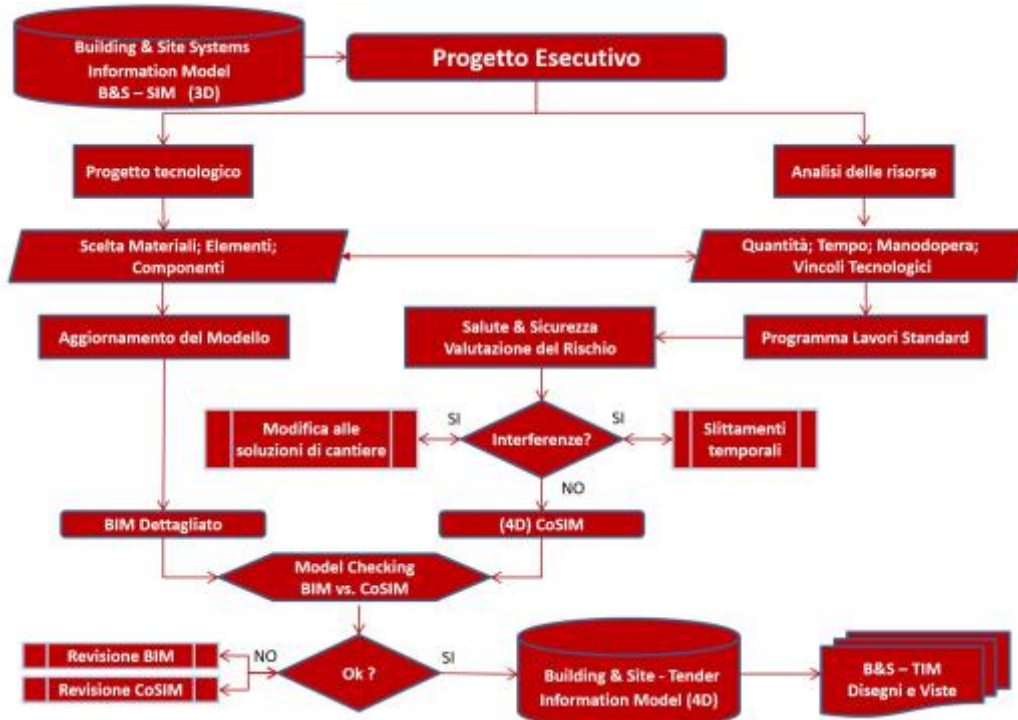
Building & Site Systems Information Model B&S – SIM (3D)

Progetto Esecutivo

Progetto tecnologico

Analisi delle risorse

Scelta Materiali; Elementi; Componenti

Quantità; Tempo; Manodopera; Vincoli Tecnologici

Aggiornamento del Modello

Salute & Sicurezza Valutazione del Rischio

Programma Lavori Standard

Modifica alle soluzioni di cantiere

SI

Interferenze?

SI

Slittamenti temporali

NO

BIM Dettagliato

(4D) CoSIM

Model Checking BIM vs. CoSIM

Revisione BIM

Revisione CoSIM

NO

Ok ?

SI

Building & Site - Tender Information Model (4D)

B&S – TIM Disegni e Viste